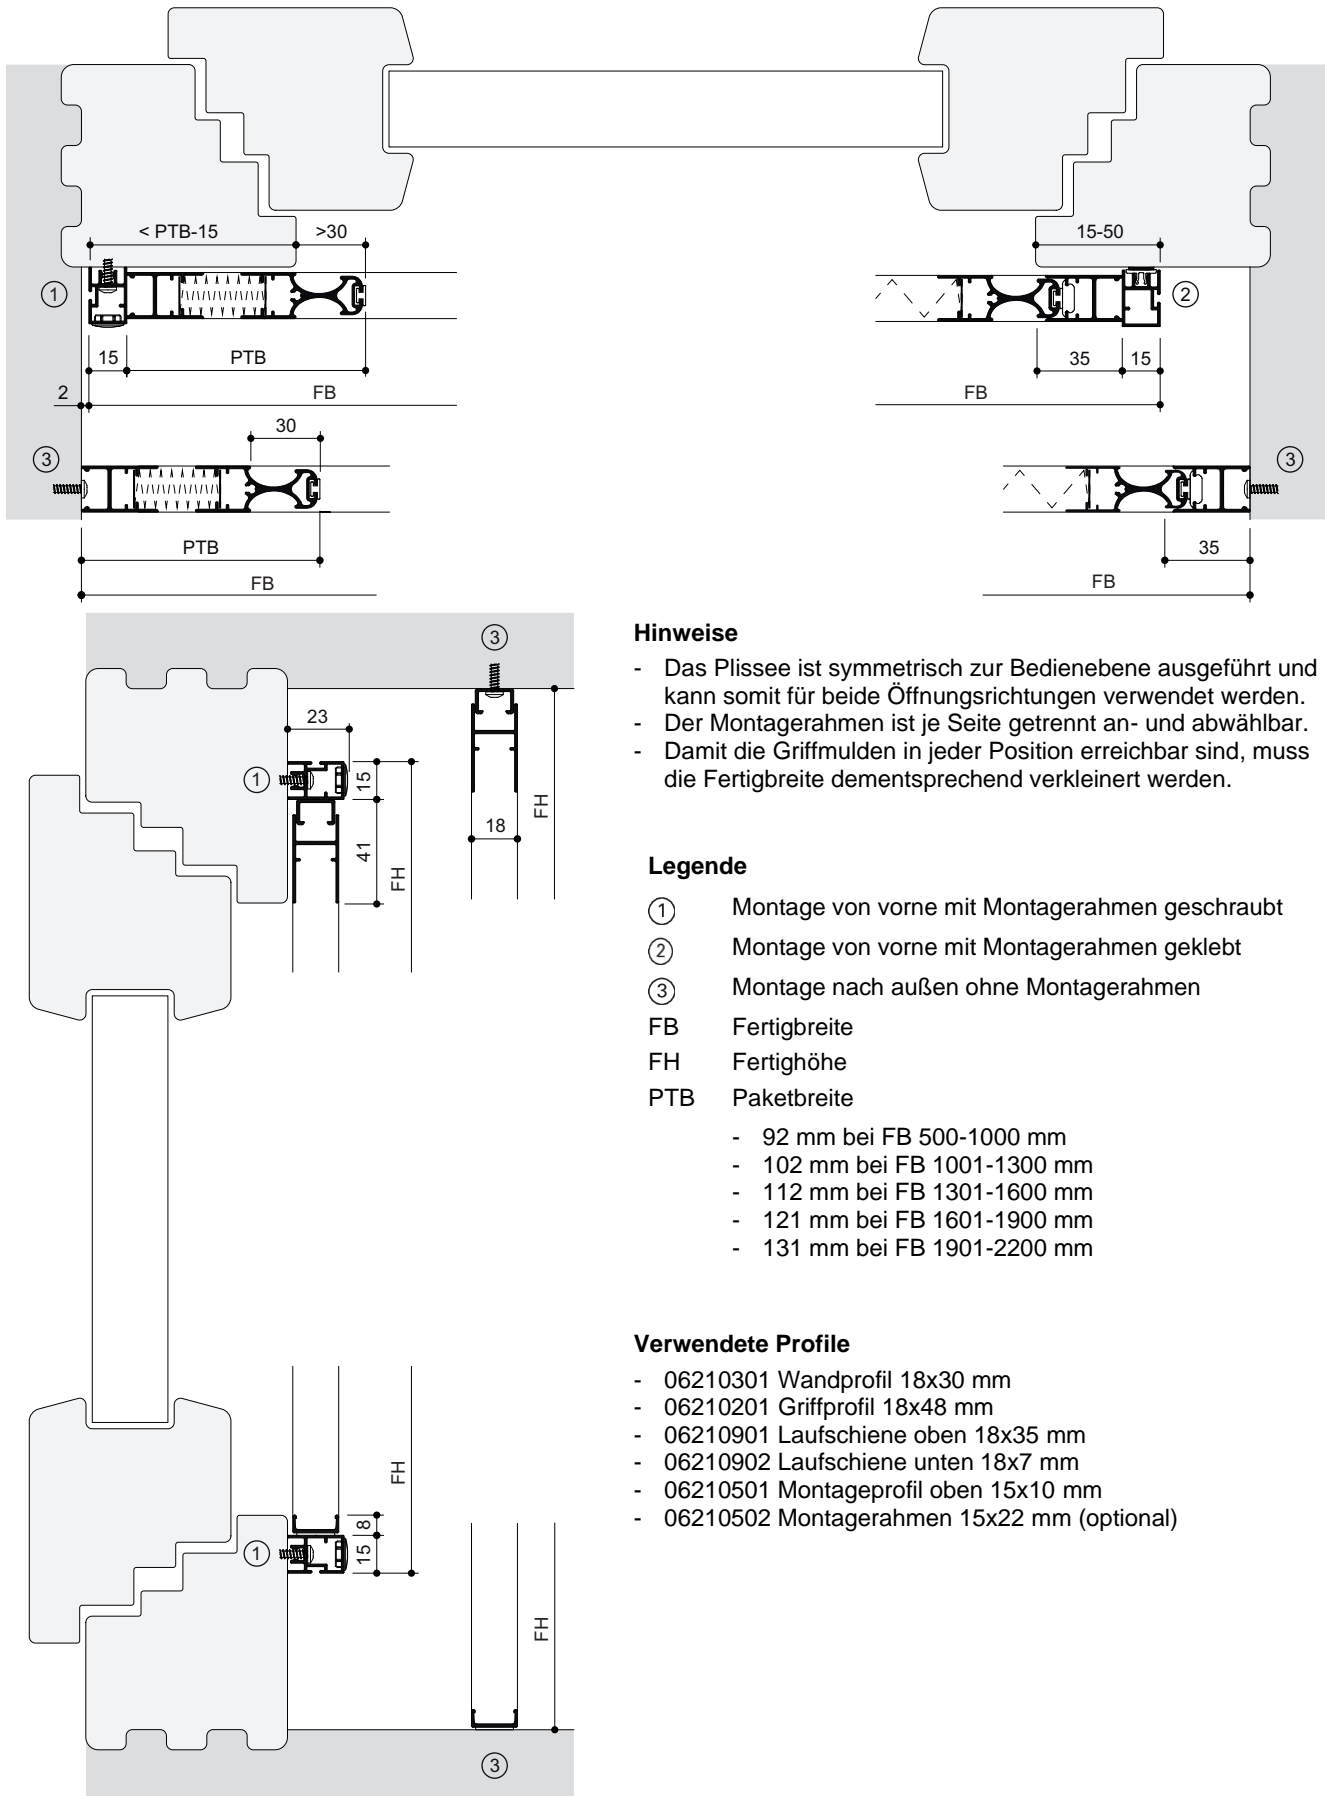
< PTB-15
>30
①
15
PTB
2
FB
30
③
PTB
FB

15-50
②
35
15
FB
③
35
FB

③
23
①
15
41
FH
18
FH

FH
8
①
15
FH
③

**Hinweise**

- Das Plissee ist symmetrisch zur Bedienebene ausgeführt und kann somit für beide Öffnungsrichtungen verwendet werden.
- Der Montagerahmen ist je Seite getrennt an- und abwählbar.
- Damit die Griffmulden in jeder Position erreichbar sind, muss die Fertigbreite dementsprechend verkleinert werden.

**Legende**

① Montage von vorne mit Montagerahmen geschraubt
② Montage von vorne mit Montagerahmen geklebt
③ Montage nach außen ohne Montagerahmen
FB Fertigbreite
FH Fertighöhe
PTB Paketbreite
- 92 mm bei FB 500-1000 mm
- 102 mm bei FB 1001-1300 mm
- 112 mm bei FB 1301-1600 mm
- 121 mm bei FB 1601-1900 mm
- 131 mm bei FB 1901-2200 mm

**Verwendete Profile**

- 06210301 Wandprofil 18x30 mm
- 06210201 Griffprofil 18x48 mm
- 06210901 Laufschiene oben 18x35 mm
- 06210902 Laufschiene unten 18x7 mm
- 06210501 Montageprofil oben 15x10 mm
- 06210502 Montagerahmen 15x22 mm (optional)